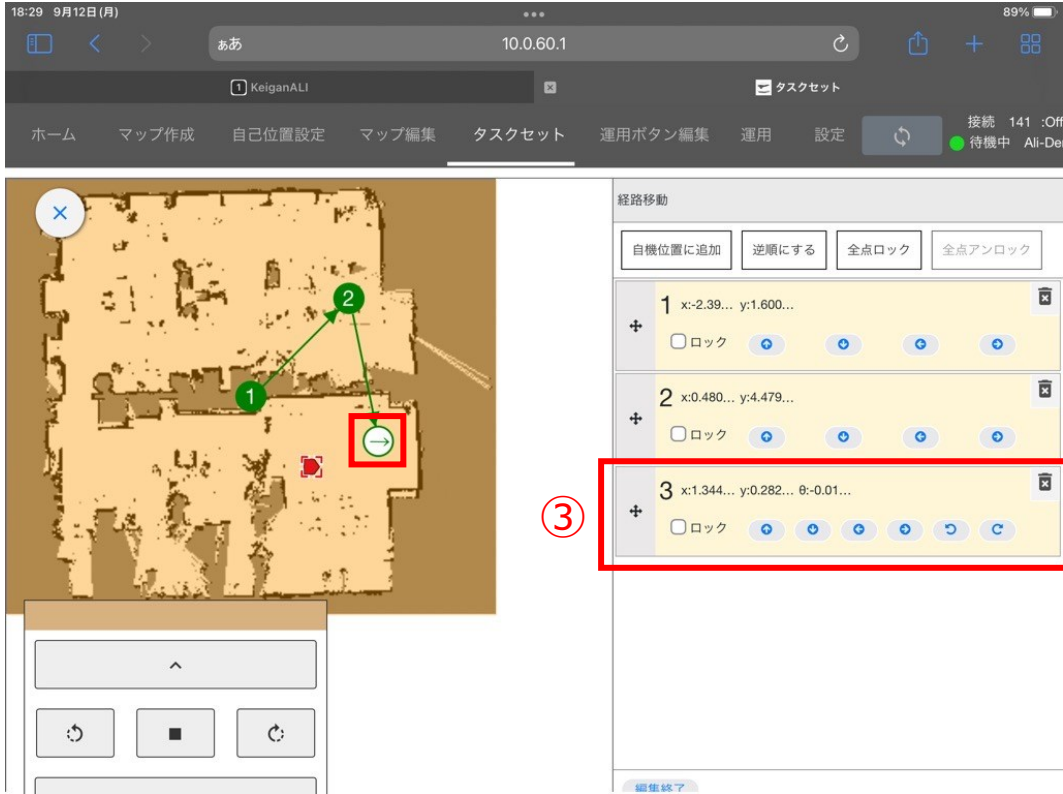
18:29 9月12日(月)

89%

ぁあ 10.0.60.1

1 KeiganALI

タスクセット

ホーム マップ作成 自己位置設定 マップ編集 タスクセット 運用ボタン編集 運用 設定

接続 141 :Off
待機中 Ali-De

×

2

1

→

^

■

経路移動

自機位置に追加 逆順にする 全点ロック 全点アンロック

1 x:-2.39... y:1.600...
ロック

2 x:0.480... y:4.479...
ロック

③

3 x:1.344... y:0.282... θ:-0.01...
ロック

編集終了